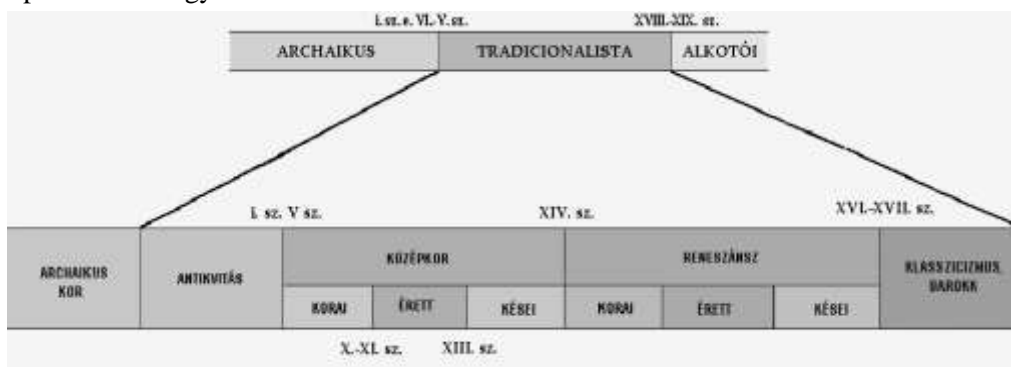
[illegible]

I. sz. e. VI.-V. sz.
XVIII.-XIX. sz.

| ARCHAIKUS | TRADICIONALISTA | ALKOTÓI |
|---|---|---|

I. sz. V sz.
XIV. sz.
XVI.-XVII. sz.

| ARCHAIKUS KOR | ANTIKVITÁS | KÖZÉPKOR | | | RENESZÁNSZ | | | KLASSZICIZMUS, BAROKK |
|---|---|---|---|---|---|---|---|---|
| | | KORAI | ÉRETT | KÉSEI | KORAI | ÉRETT | KÉSEI | |

X.-XI. sz.
XIII. sz.